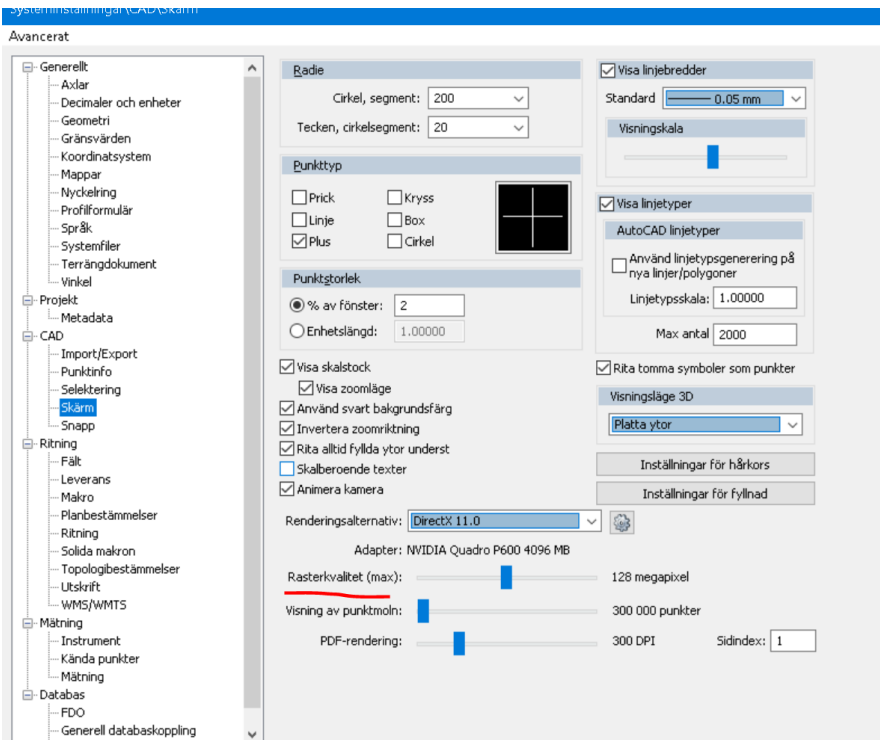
Systeminställningar\CAD\Skärm

Avancerat

Generellt
Axlar
Decimaler och enheter
Geometri
Gränsvärden
Koordinatsystem
Mappar
Nyckelring
Profilformulär
Språk
Systemfiler
Terrängdokument
Vinkel
Projekt
Metadata
CAD
Import/Export
Punktinfo
Selektering
Skärm
Snapp
Ritning
Fält
Leverans
Makro
Planbestämmelser
Ritning
Solida makron
Topologibestämmelser
Utskrift
WMS/WMTS
Mätning
Instrument
Kända punkter
Mätning
Databas
FDO
Generell databaskoppling

Radie
Cirkel, segment: 200
Tecken, cirkelsegment: 20

Punkttyp
Prick
Kryss
Linje
Box
Plus
Cirkel

Punktstorlek
% av fönster: 2
Enhetslängd: 1.00000

Visa skalstock
Visa zoomläge
Använd svart bakgrundsfärg
Invertera zoomriktning
Rita alltid fyllda ytor underst
Skalberoende texter
Animera kamera

Visa linjebredder
Standard 0.05 mm
Visningskala

Visa linjetyper
AutoCAD linjetyper
Använd linjetypsgenerering på nya linjer/polygoner
Linjetypsskala: 1.00000
Max antal 2000

Rita tomma symboler som punkter

Visningsläge 3D
Platta ytor

Inställningar för hårkors
Inställningar för fyllnad

Renderingsalternativ: DirectX 11.0
Adapter: NVIDIA Quadro P600 4096 MB
Rasterkvalitet (max): 128 megapixel
Visning av punktmoln: 300 000 punkter
PDF-rendering: 300 DPI
Sidindex: 1